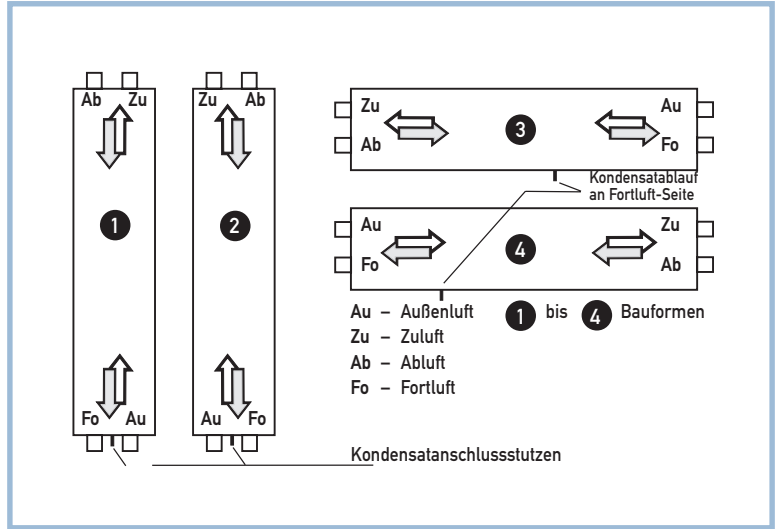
Ab Zu

1

Fo Au

Zu Ab

2

Au Fo

Zu Au

3

Ab Fo

Kondensatablauf an Fortluft-Seite

Au Zu

4

Fo Ab

Au – Außenluft
Zu – Zuluft
Ab – Abluft
Fo – Fortluft

1 bis 4 Bauformen

Kondensatanschlussstutzen